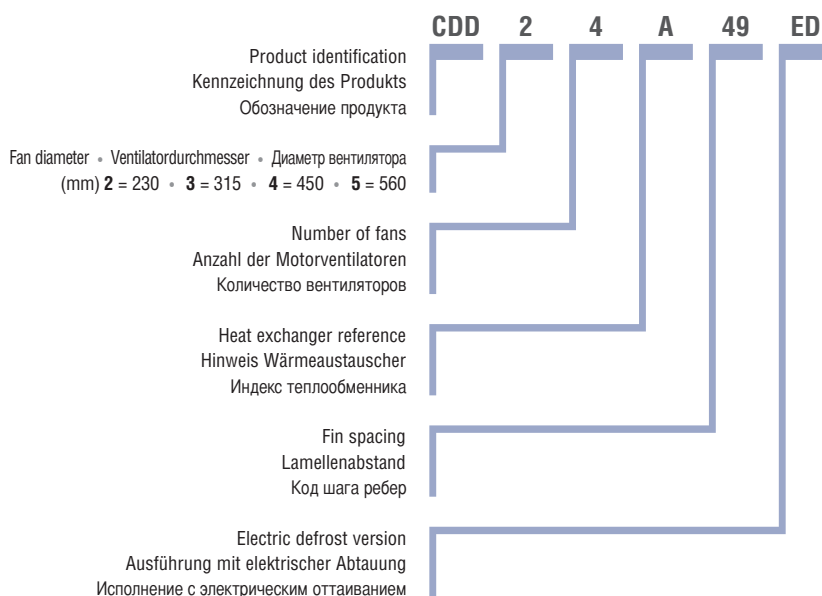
CDD 2 4 A 49 ED

Product identification
Kennzeichnung des Produkts
Обозначение продукта

Fan diameter • Ventilatordurchmesser • Диаметр вентилятора
(mm) **2** = 230 • **3** = 315 • **4** = 450 • **5** = 560

Number of fans
Anzahl der Motorventilatoren
Количество вентиляторов

Heat exchanger reference
Hinweis Wärmeaustauscher
Индекс теплообменника

Fin spacing
Lamellenabstand
Код шага ребер

Electric defrost version
Ausführung mit elektrischer Abtauung
Исполнение с электрическим оттаиванием